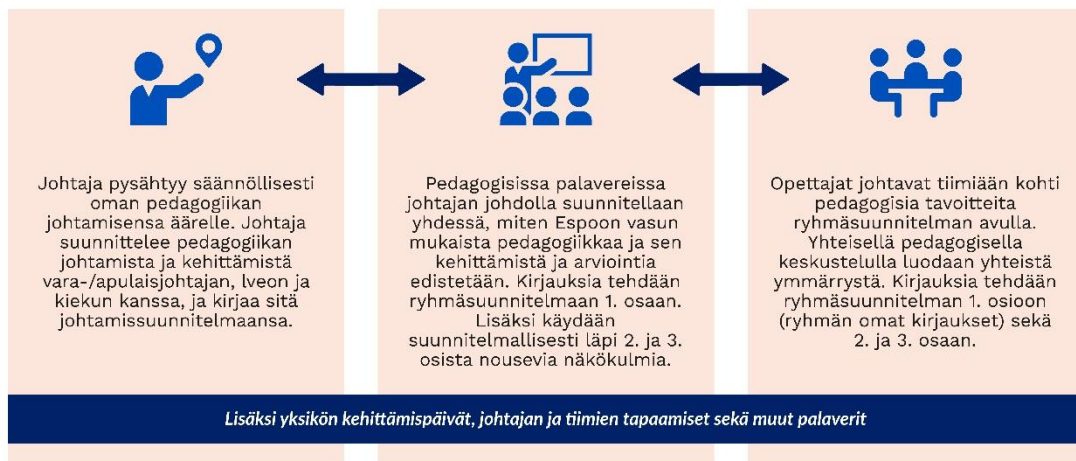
Johtaja pysähtyy säännöllisesti oman pedagogiikan johtamisensa äärelle. Johtaja suunnittelee pedagogiikan johtamista ja kehittämistä vara-/apulaisjohtajan, lveon ja kiekun kanssa, ja kirjaa sitä johtamissuunnitelmaansa.

Pedagogisissa palavereissa johtajan johdolla suunnitellaan yhdessä, miten Espoon vasun mukaista pedagogiikkaa ja sen kehittämistä ja arviointia edistetään. Kirjauksia tehdään ryhmäsuunnitelmaan 1. osaan. Lisäksi käydään suunnitelmallisesti läpi 2. ja 3. osista nousevia näkökulmia.

Opettajat johtavat tiimiään kohti pedagogisia tavoitteita ryhmäsuunnitelman avulla. Yhteisellä pedagogisella keskustelulla luodaan yhteistä ymmärrystä. Kirjauksia tehdään ryhmäsuunnitelman 1. osioon (ryhmän omat kirjaukset) sekä 2. ja 3. osaan.

Lisäksi yksikön kehittämispäivät, johtajan ja tiimien tapaamiset sekä muut palaverit